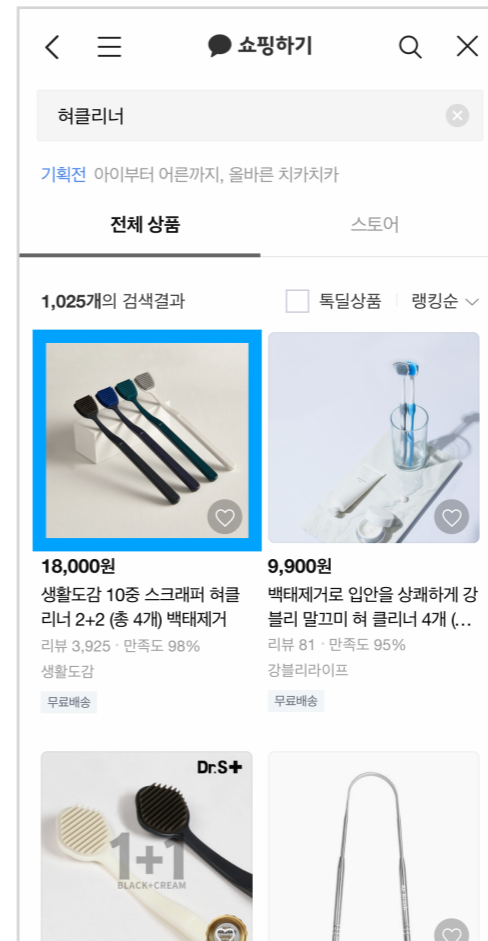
쇼핑하기

혀클리너

기획전 아이부터 어른까지, 올바른 치카치카

전체 상품

스토어

1,025개의 검색결과

톡딜상품

랭킹순

18,000원

생활도감 10중 스크래퍼 혀클리너 2+2 (총 4개) 백태제거

리뷰 3,925 · 만족도 98%

생활도감

무료배송

9,900원

백태제거로 입안을 상쾌하게 강블리 말끄미 혀 클리너 4개 (...

리뷰 81 · 만족도 95%

강블리라이프

무료배송

Dr.S+

1+1

BLACK+CREAM